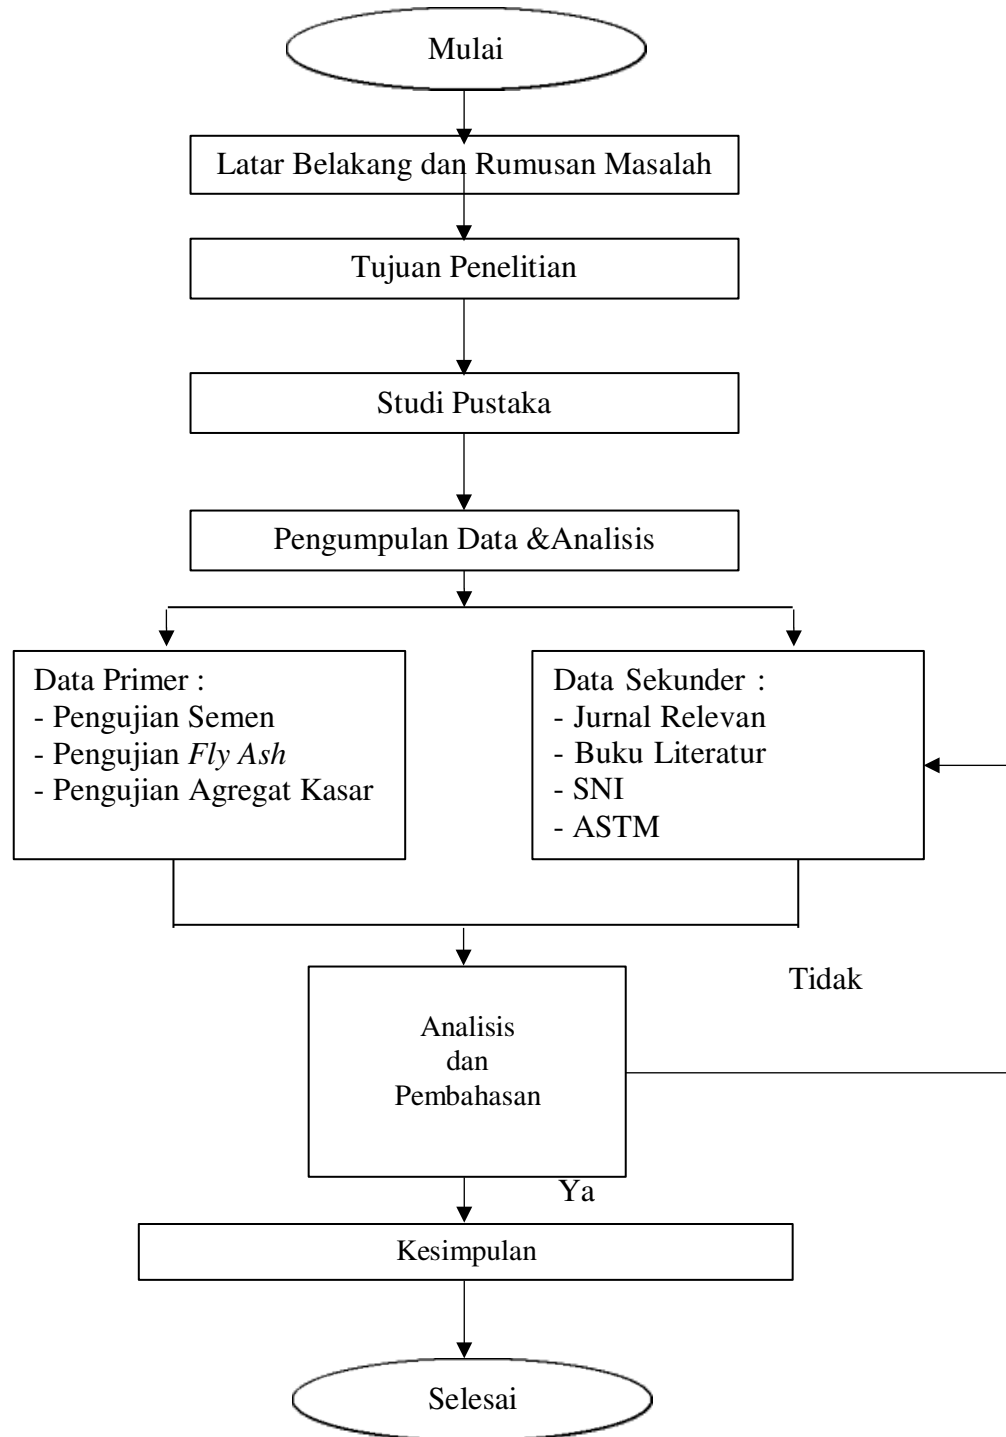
Mulai

Latar Belakang dan Rumusan Masalah

Tujuan Penelitian

Studi Pustaka

Pengumpulan Data &Analisis

Data Primer :
- Pengujian Semen
- Pengujian *Fly Ash*
- Pengujian Agregat Kasar

Data Sekunder :
- Jurnal Relevan
- Buku Literatur
- SNI
- ASTM

Tidak

Analisis
dan
Pembahasan

Ya

Kesimpulan

Selesai